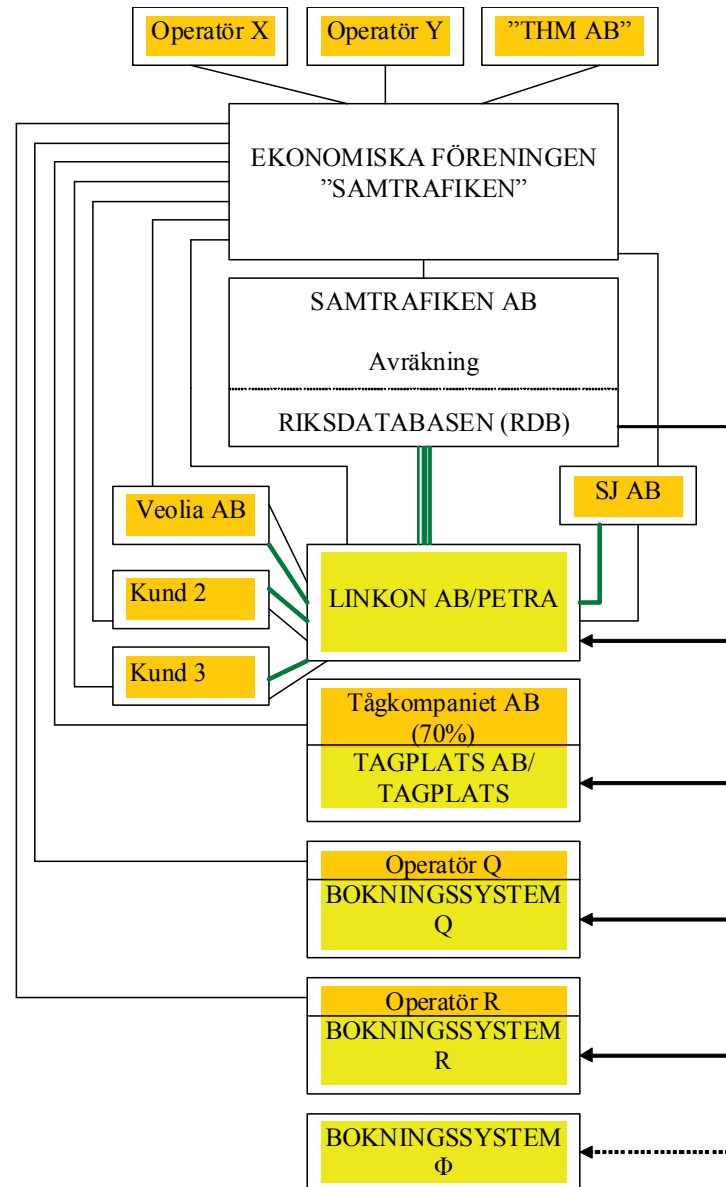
Operatör X

Operatör Y

"THM AB"

EKONOMISKA FÖRENINGEN "SAMTRAFIKEN"

SAMTRAFIKEN AB

Avräkning

RIKSDATABASEN (RDB)

SJ AB

Veolia AB

Kund 2

Kund 3

LINKON AB/PETRA

Tågkompaniet AB (70%)

TAGPLATS AB/ TAGPLATS

Operatör Q

BOKNINGSSYSTEM Q

Operatör R

BOKNINGSSYSTEM R

BOKNINGSSYSTEM Φ